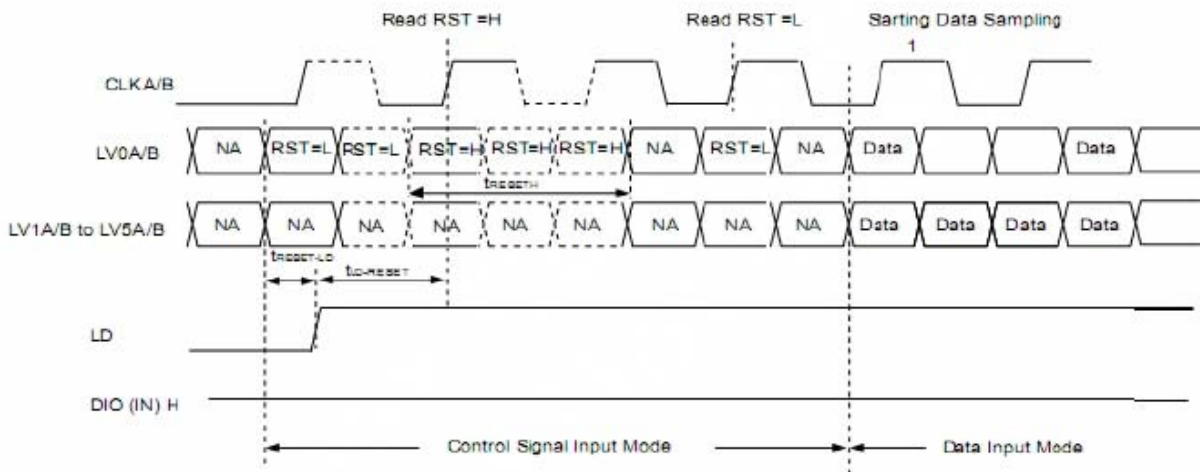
Read RST =H

Read RST =L

Sarting Data Sampling

1

CLKA/B

LV0A/B

NA

RST=L

RST=L

RST=H

RST=H

RST=H

NA

RST=L

NA

Data

Data

$t_{RESETH}$

LV1A/B to LV5A/B

NA

NA

NA

NA

NA

NA

NA

NA

NA

Data

Data

Data

Data

$t_{RESET-LD}$

$t_{LD-RESET}$

LD

DIO (IN) H

Control Signal Input Mode

Data Input Mode